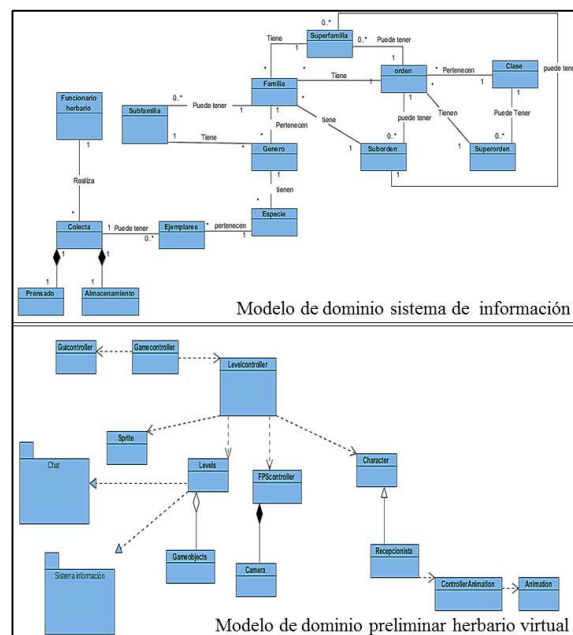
Superfamilia
0..*
Tiene
1
0..*
Puede tener
1
orden
*
Pertenecen
Clase
puede tener
Funcionario herbario
Subfamilia
0..*
Puede tener
Familia
1
Tiene
1
1
*
Pertenecen
*
tiene
puede tener
Tienen
Puede Tener
1
Tiene
*
Genero
Suborden
0..*
1
Superorden
0..*
1
Realiza
tienen
*
Especie
*
Colecta
1
Puede tener
0..*
Ejemplares
*
pertenecen
1
1
1
Prensado
Almacenamiento

Modelo de dominio sistema de información

Guicontroller
Gamecontroller
Levelcontroller
Sprite
Chat
Levels
FPScontroller
Character
Gameobjects
Camera
Recepcionista
Sistema información
ControllerAnimation
Animation

Modelo de dominio preliminar herbario virtual